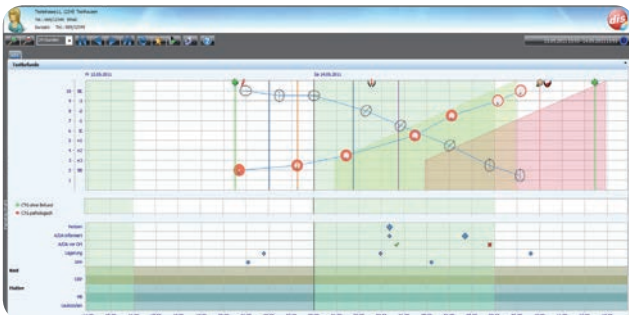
Teststrasse11, 12345 Testhausen
Tel.: 0001/12345 Mmax
Kontakt: Tel.: 0001/12345

Geburtsbefunde

Fr 13.05.2011

Sa 14.05.2011

10
9
8
7
6
5
4
3
2
1

CTG ohne Befund
CTG pathologisch

Fruchtblase
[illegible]
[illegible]
Lagerung
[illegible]

Kind

Mutter